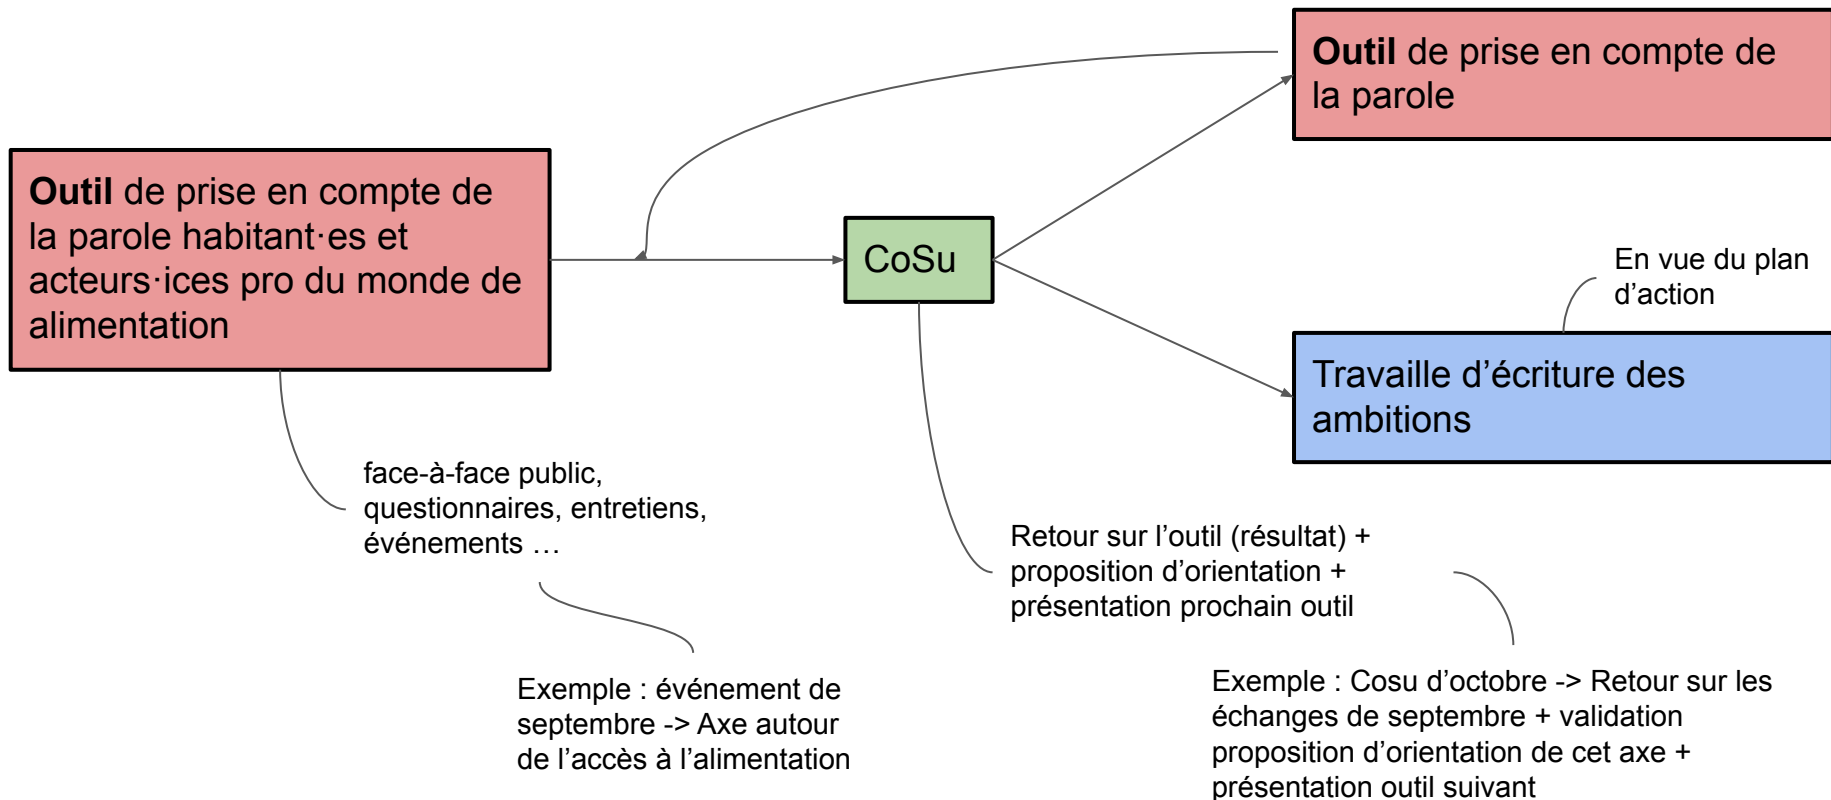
**Outil** de prise en compte de la parole habitant·es et acteurs·ices pro du monde de alimentation

CoSu

**Outil** de prise en compte de la parole

En vue du plan d'action

Travaille d'écriture des ambitions

face-à-face public, questionnaires, entretiens, événements …

Retour sur l'outil (résultat) + proposition d'orientation + présentation prochain outil

Exemple : événement de septembre -> Axe autour de l'accès à l'alimentation

Exemple : Cosu d'octobre -> Retour sur les échanges de septembre + validation proposition d'orientation de cet axe + présentation outil suivant